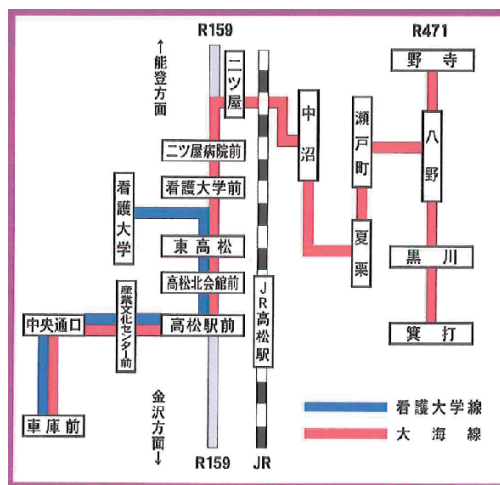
R159

R471

←能登方面

二ツ屋

野寺

中沼

瀬戸町

八野

二ツ屋病院前

看護大学前

看護大学

東高松

夏栗

黒川

高松北会館前

JR高松駅

産業文化センター前

中央通口

高松駅前

箕打

金沢方面→

車庫前

看護大学線

大海線

R159

JR